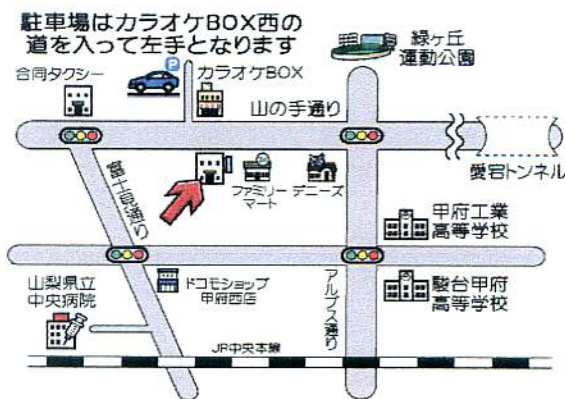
駐車場はカラオケBOX西の道を入って左手となります

緑ヶ丘運動公園

合同タクシー

P

カラオケBOX

山の手通り

愛宕トンネル

富士見通り

ファミリーマート

デニーズ

甲府工業高等学校

山梨県立中央病院

ドコモショップ甲府西店

アルプス通り

駿台甲府高等学校

JR中央本線